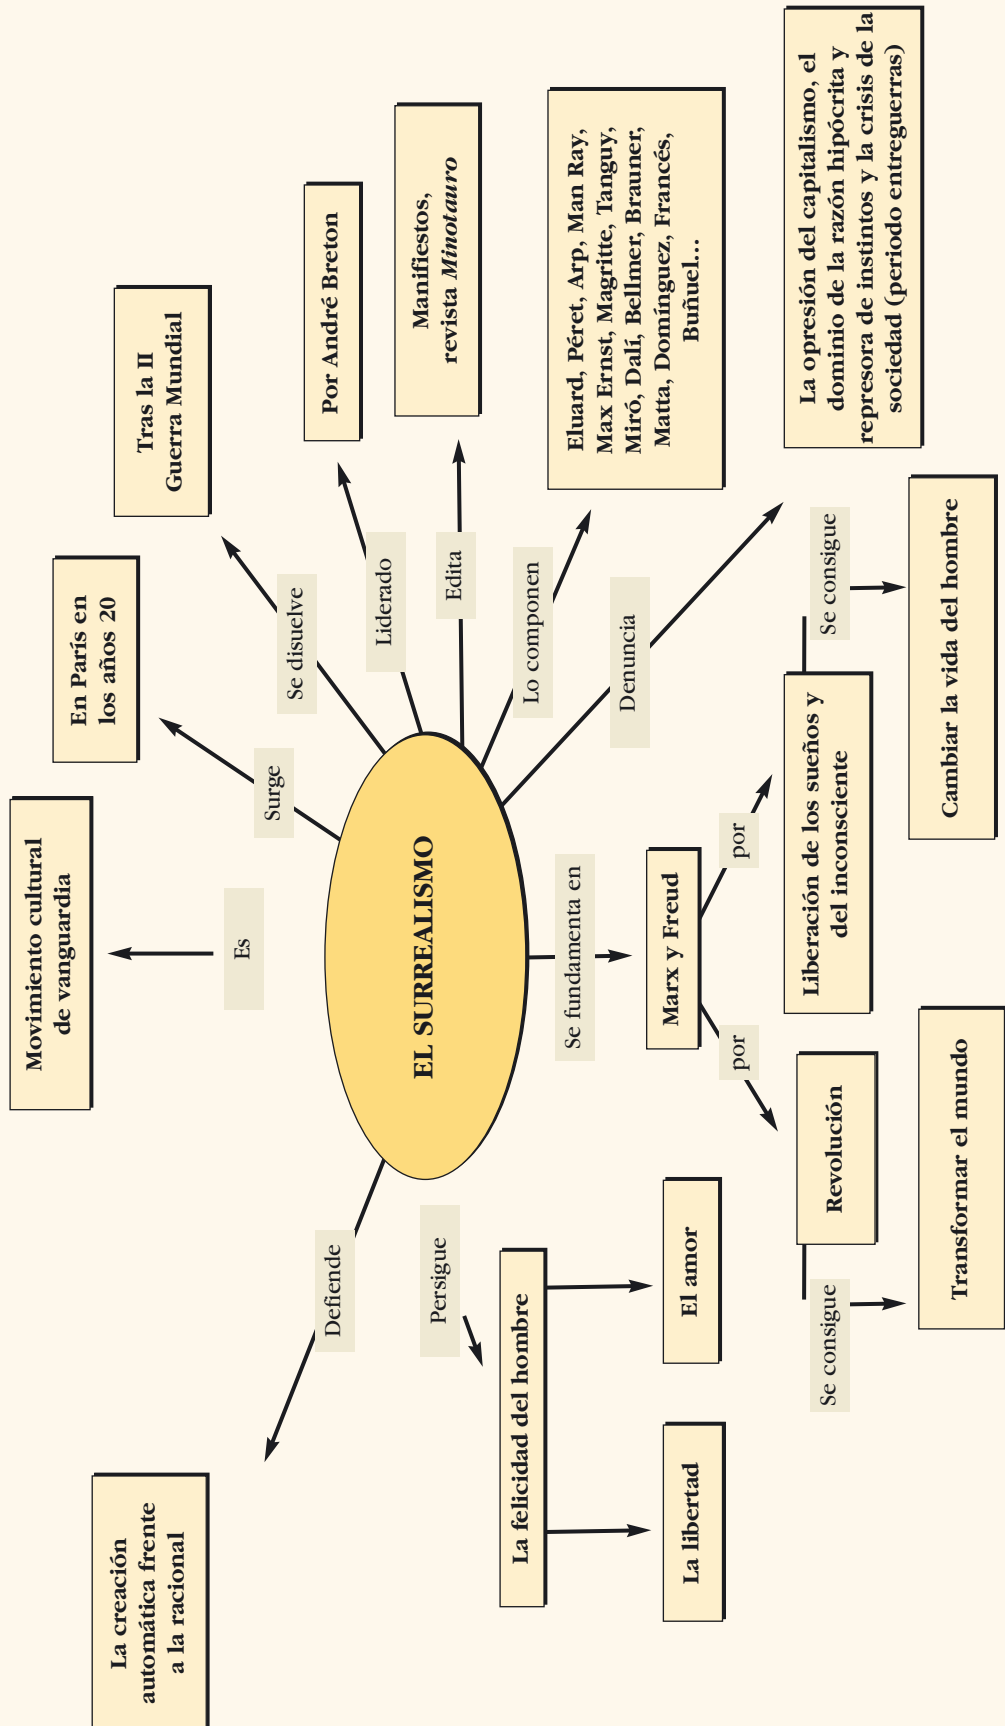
EL SURREALISMO

Es
Movimiento cultural de vanguardia

Surge
En París en los años 20

Se disuelve
Tras la II Guerra Mundial

Liderado
Por André Breton

Edita
Manifiestos, revista *Minotauro*

Lo componen
Eluard, Péret, Arp, Man Ray, Max Ernst, Magritte, Tanguy, Miró, Dalí, Bellmer, Brauner, Matta, Domínguez, Francés, Buñuel...

Denuncia
La opresión del capitalismo, el dominio de la razón hipócrita y represora de instintos y la crisis de la sociedad (periodo entreguerras)

Se fundamenta en
Marx y Freud

por
Liberación de los sueños y del inconsciente
Se consigue
Cambiar la vida del hombre

por
Revolución
Se consigue
Transformar el mundo

Persigue
La felicidad del hombre
El amor
La libertad

Defiende
La creación automática frente a la racional